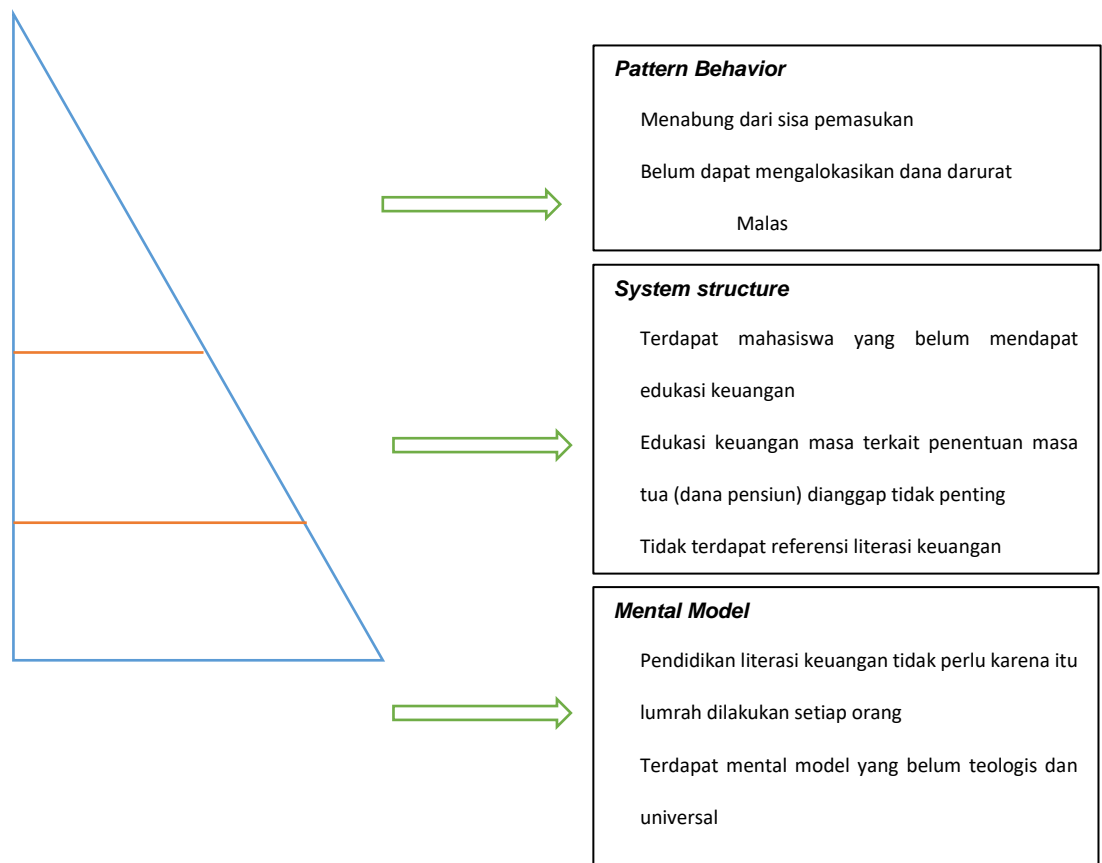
Pattern Behavior

Menabung dari sisa pemasukan

Belum dapat mengalokasikan dana darurat

Malas

System structure

Terdapat mahasiswa yang belum mendapat edukasi keuangan

Edukasi keuangan masa terkait penentuan masa tua (dana pensiun) dianggap tidak penting

Tidak terdapat referensi literasi keuangan

Mental Model

Pendidikan literasi keuangan tidak perlu karena itu lumrah dilakukan setiap orang

Terdapat mental model yang belum teologis dan universal